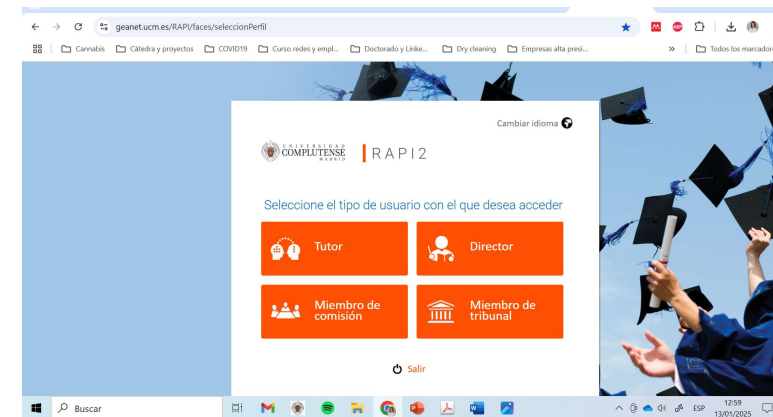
geanet.ucm.es/RAPI/faces/seleccionPerfil

Cannabis | Cátedra y proyectos | COVID19 | Curso redes y empl... | Doctorado y Linke... | Dry cleaning | Empresas alta presi... | » | Todos los marcador

Cambiar idioma

UNIVERSIDAD COMPLUTENSE MADRID | RAPI2

Seleccione el tipo de usuario con el que desea acceder

Tutor

Director

Miembro de comisión

Miembro de tribunal

Salir

Buscar

ESP 12:59 13/01/2025